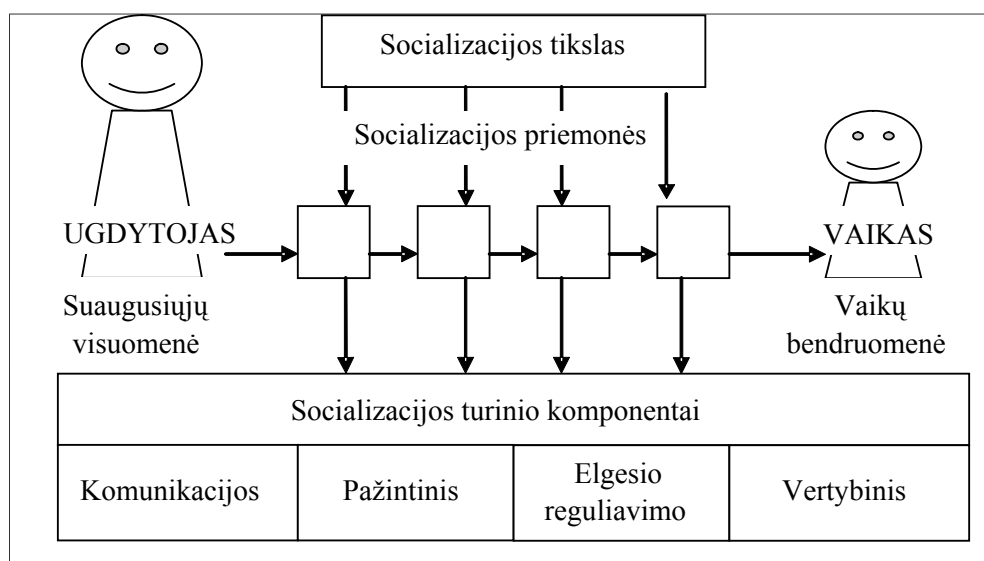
Socializacijos tikslas

Socializacijos priemonės

UGDYTOJAS

VAIKAS

Suaugusiųjų visuomenė

Vaikų bendruomenė

Socializacijos turinio komponentai

| Komunikacijos | Pažintinis | Elgesio reguliavimo | Vertybinis |
|---|---|---|---|